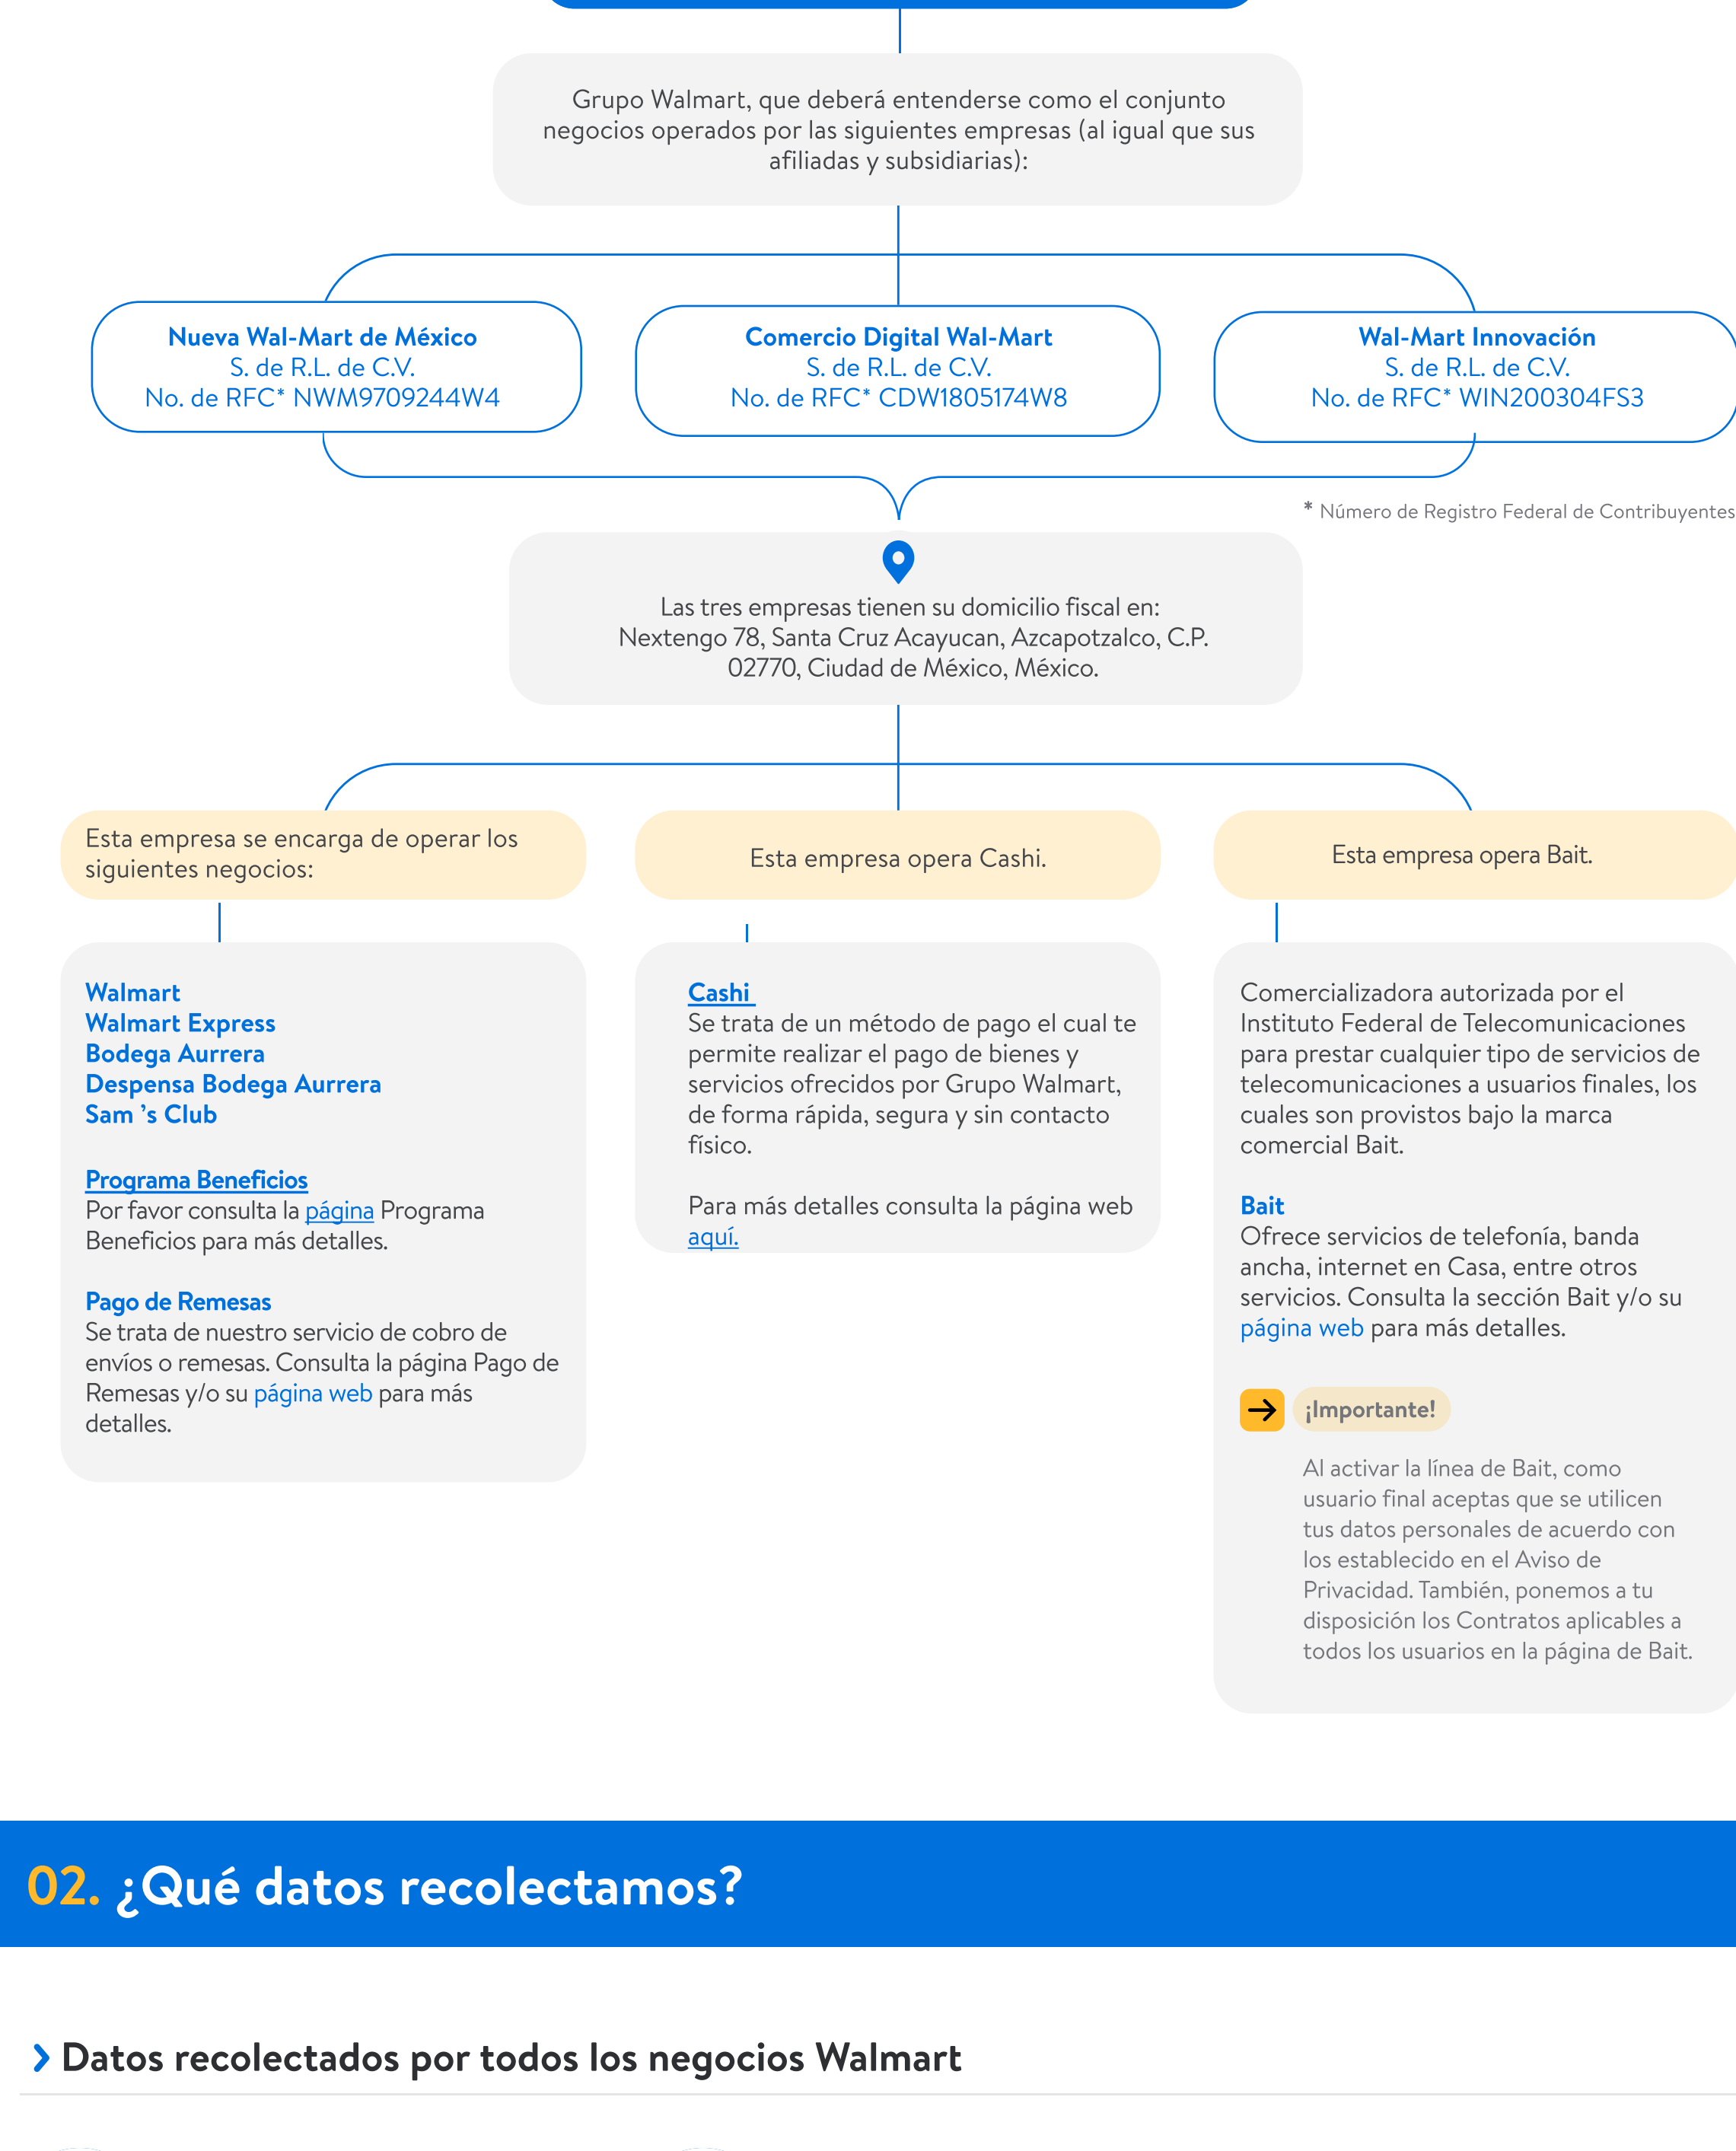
Grupo Walmart, que deberá entenderse como el conjunto negocios operados por las siguientes empresas (al igual que sus afiliadas y subsidiarias):

Nueva Wal-Mart de México
S. de R.L. de C.V.
No. de RFC* NWM9709244W4

Comercio Digital Wal-Mart
S. de R.L. de C.V.
No. de RFC* CDW1805174W8

Wal-Mart Innovación
S. de R.L. de C.V.
No. de RFC* WIN200304FS3

* Número de Registro Federal de Contribuyentes

Las tres empresas tienen su domicilio fiscal en: Nextengo 78, Santa Cruz Acayucan, Azcapotzalco, C.P. 02770, Ciudad de México, México.

Esta empresa se encarga de operar los siguientes negocios:

Esta empresa opera Cashi.

Esta empresa opera Bait.

Walmart
Walmart Express
Bodega Aurrera
Despensa Bodega Aurrera
Sam 's Club

Programa Beneficios
Por favor consulta la página Programa Beneficios para más detalles.

Pago de Remesas
Se trata de nuestro servicio de cobro de envíos o remesas. Consulta la página Pago de Remesas y/o su página web para más detalles.

Cashi
Se trata de un método de pago el cual te permite realizar el pago de bienes y servicios ofrecidos por Grupo Walmart, de forma rápida, segura y sin contacto físico.

Para más detalles consulta la página web aquí.

Comercializadora autorizada por el Instituto Federal de Telecomunicaciones para prestar cualquier tipo de servicios de telecomunicaciones a usuarios finales, los cuales son provistos bajo la marca comercial Bait.

Bait
Ofrece servicios de telefonía, banda ancha, internet en Casa, entre otros servicios. Consulta la sección Bait y/o su página web para más detalles.

¡Importante!

Al activar la línea de Bait, como usuario final aceptas que se utilicen tus datos personales de acuerdo con los establecido en el Aviso de Privacidad. También, ponemos a tu disposición los Contratos aplicables a todos los usuarios en la página de Bait.

02. ¿Qué datos recolectamos?

Datos recolectados por todos los negocios Walmart